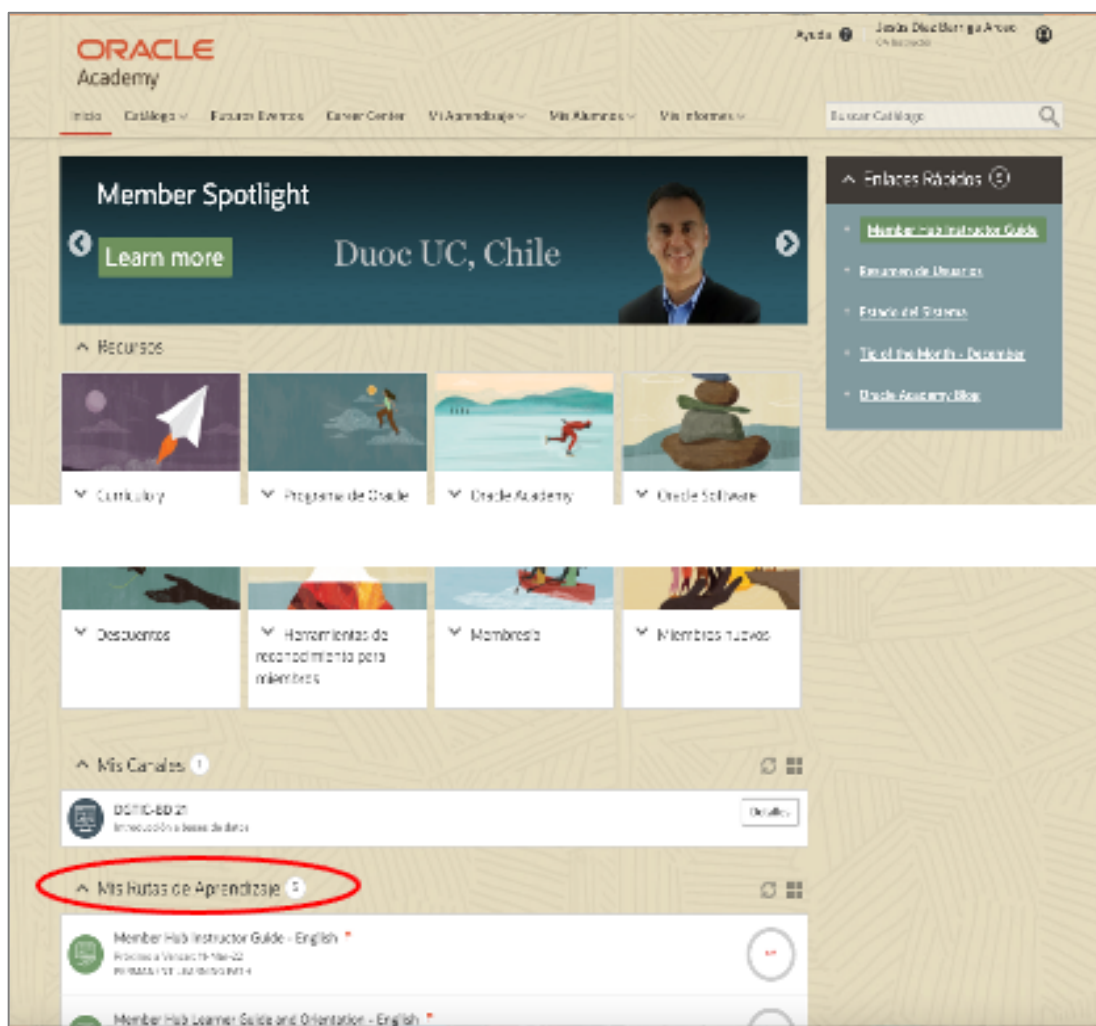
ORACLE
Academy

Ayuda Jesús Díaz Barriga Arceo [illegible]

Inicio Catálogo Futuros Eventos Career Center Mi Aprendizaje Mis Alumnos Mis Informes

Buscar Catálogo

Member Spotlight

Learn more

Duoc UC, Chile

Enlaces Rápidos

Member Hub Instructor Guide

Resumen de Usuarios

Estado del Sistema

Tip of the Month - December

Oracle Academy Blog

Recursos

Currículo y

Programa de Oracle

Oracle Academy

Oracle Software

Descuentos

Herramientas de reconocimiento para miembros

Membresía

Miembros nuevos

Mis Canales 1

DDMC-BD21
Introducción a bases de datos

Detalles

Mis Rutas de Aprendizaje 5

Member Hub Instructor Guide - English *
Próximo a Vencer: 15-Mar-22
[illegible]

Member Hub Learner Guide and Orientation - English *